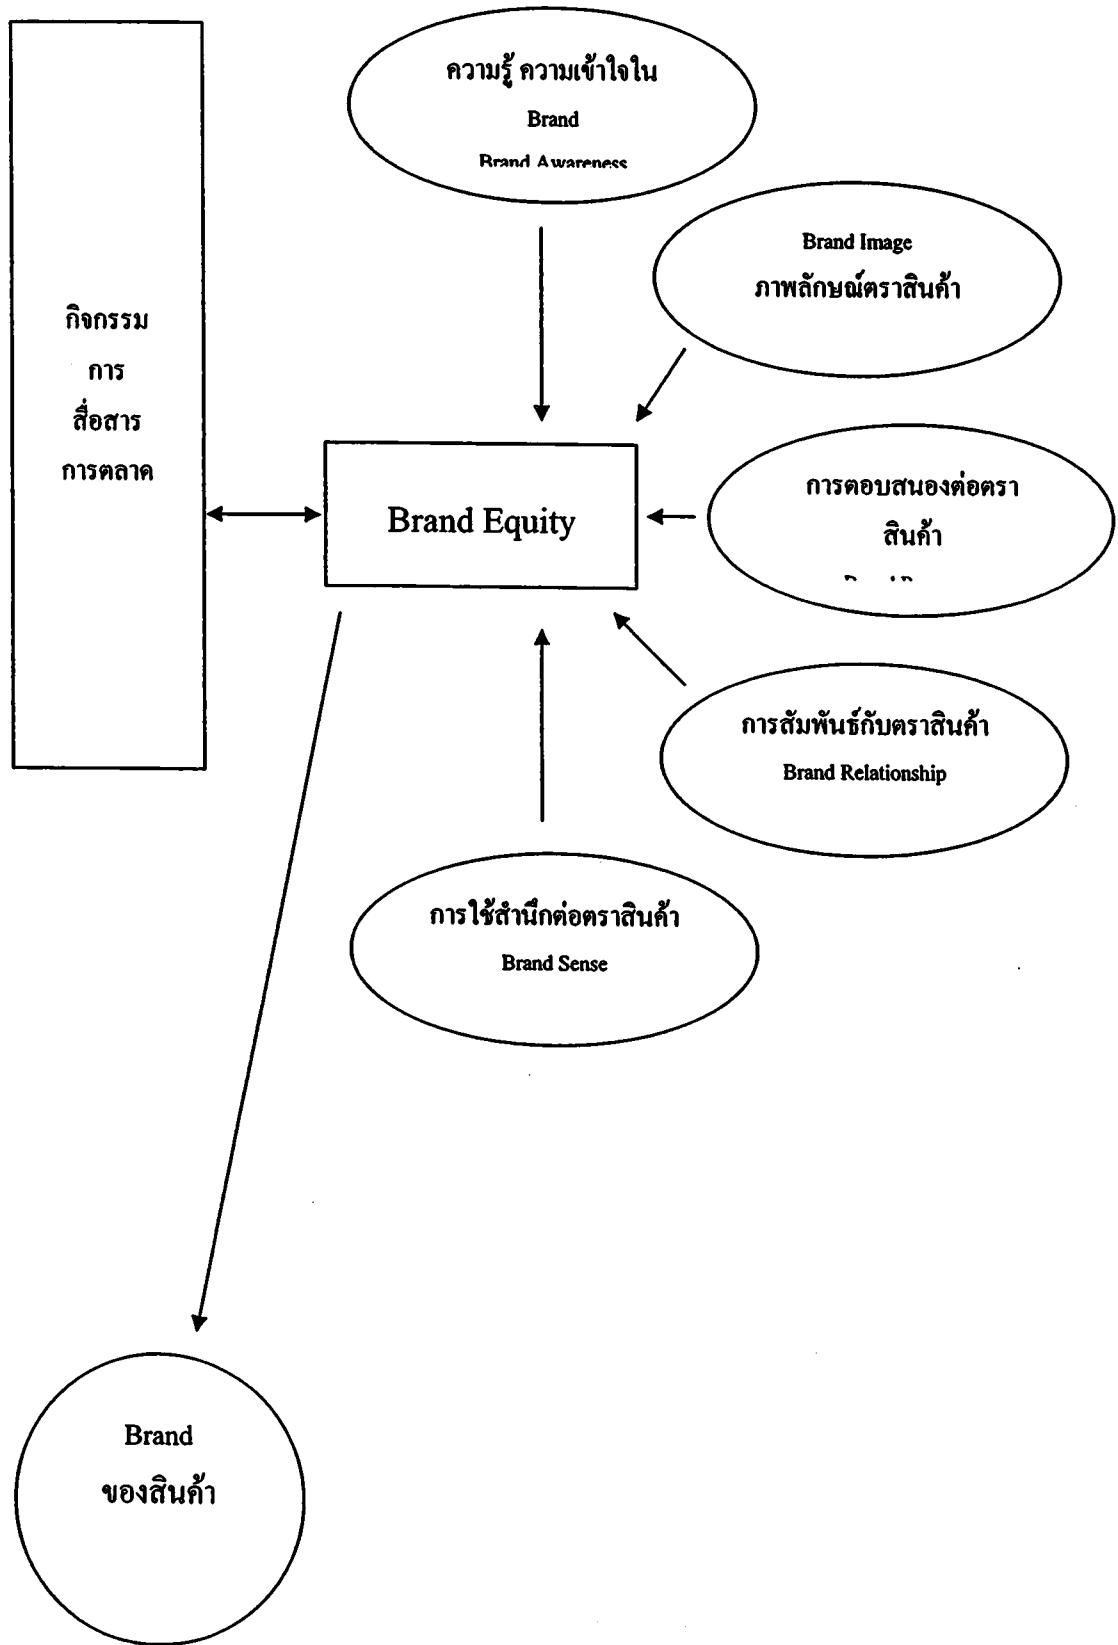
กิจกรรม
การ
สื่อสาร
การตลาด

ความรู้ ความเข้าใจใน
Brand
Brand Awareness

Brand Image
ภาพลักษณ์ตราสินค้า

Brand Equity

การตอบสนองต่อตรา
สินค้า
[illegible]

การสัมพันธ์กับตราสินค้า
Brand Relationship

การใช้สำนึกต่อตราสินค้า
Brand Sense

Brand
ของสินค้า